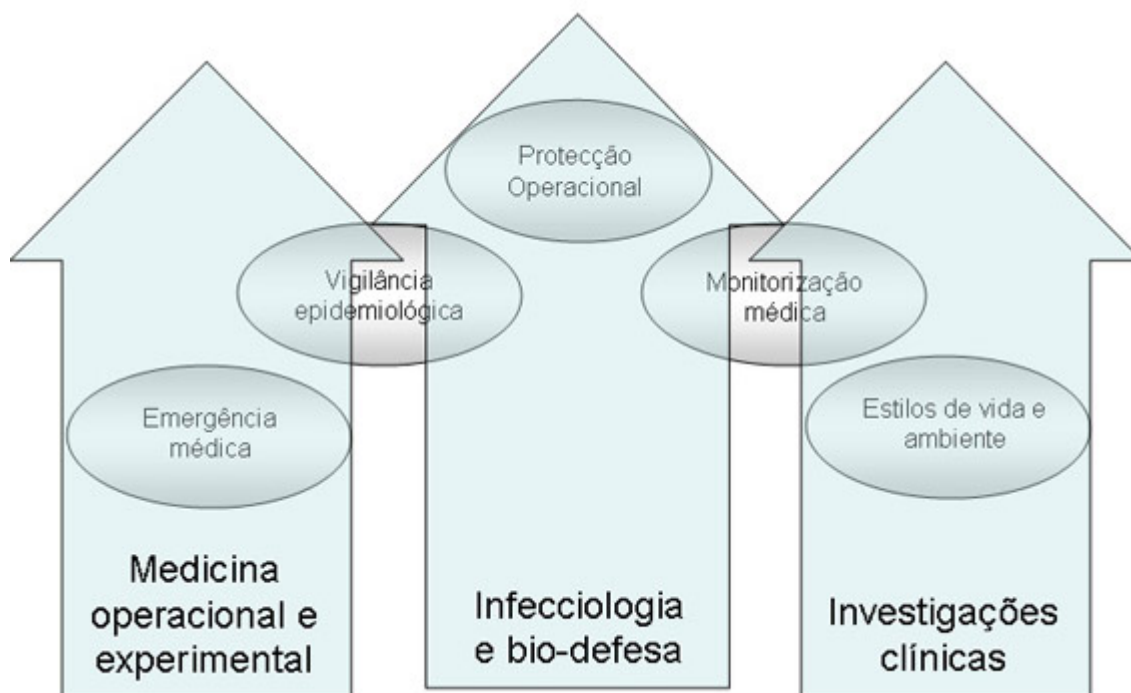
Protecção Operacional

Vigilância epidemiológica

Monitorização médica

Emergência médica

Estilos de vida e ambiente

Medicina operacional e experimental

Infecciologia e bio-defesa

Investigações clínicas